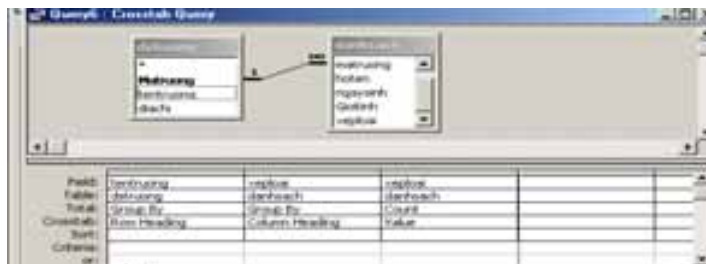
Query6 : Crosstab Query

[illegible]
*
Matruong
tentruong
diachi

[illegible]
matruong
hoten
ngaysinh
Quêlinh
xeploai

1
∞

| Field: | tentruong | xeploai | xeploai |
|---|---|---|---|
| Table: | dstruong | danhsach | danhsach |
| Total: | Group By | Group By | Count |
| Crosstab: | Row Heading | Column Heading | Value |
| Sort: | | | |
| Criteria: | | | |
| or: | | | |